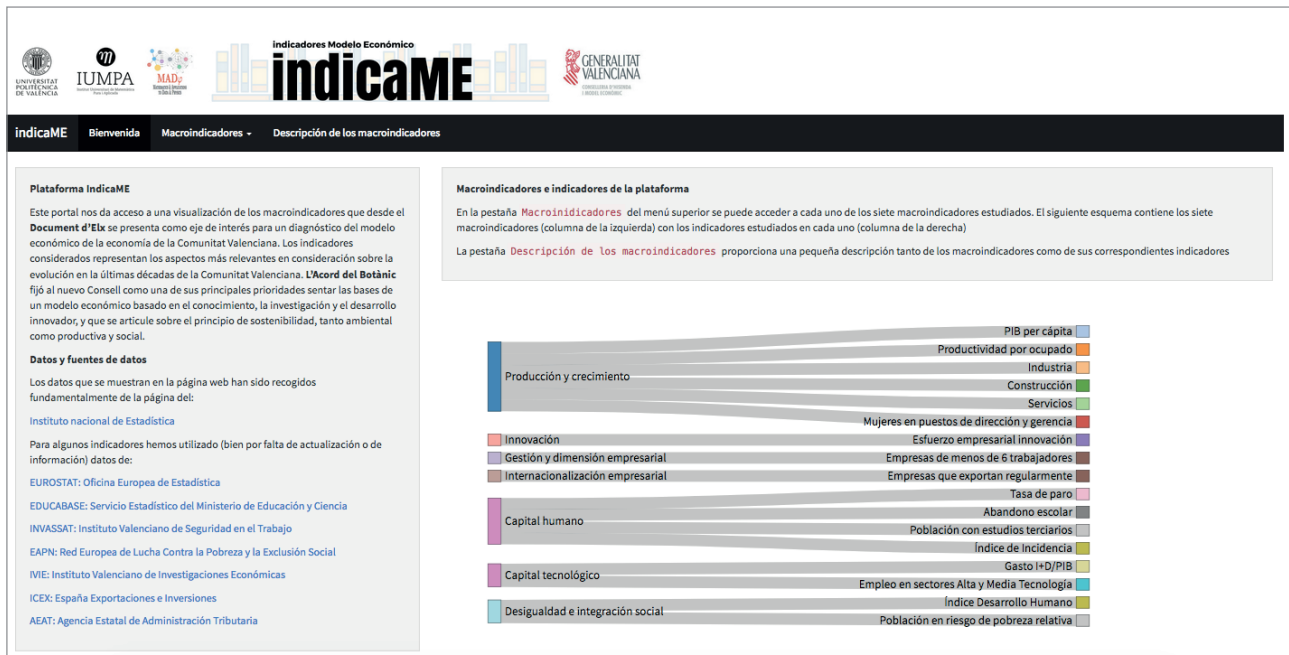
UNIVERSITAT POLITÈCNICA DE VALÈNCIA

IUMPA

MADe

indicadores Modelo Económico
indicaME

GENERALITAT VALENCIANA

indicaME Bienvenida Macroindicadores Descripción de los macroindicadores

Plataforma IndicaME

Este portal nos da acceso a una visualización de los macroindicadores que desde el **Document d'Elx** se presenta como eje de interés para un diagnóstico del modelo económico de la economía de la Comunitat Valenciana. Los indicadores considerados representan los aspectos más relevantes en consideración sobre la evolución en la últimas décadas de la Comunitat Valenciana. **L'Acord del Botànic** fijó al nuevo Consell como una de sus principales prioridades sentar las bases de un modelo económico basado en el conocimiento, la investigación y el desarrollo innovador, y que se articule sobre el principio de sostenibilidad, tanto ambiental como productiva y social.

Datos y fuentes de datos

Los datos que se muestran en la página web han sido recogidos fundamentalmente de la página del:

Instituto nacional de Estadística

Para algunos indicadores hemos utilizado (bien por falta de actualización o de información) datos de:

EUROSTAT: Oficina Europea de Estadística

EDUCABASE: Servicio Estadístico del Ministerio de Educación y Ciencia

INVASSAT: Instituto Valenciano de Seguridad en el Trabajo

EAPN: Red Europea de Lucha Contra la Pobreza y la Exclusión Social

IVIE: Instituto Valenciano de Investigaciones Económicas

ICEX: España Exportaciones e Inversiones

AEAT: Agencia Estatal de Administración Tributaria

Macroindicadores e indicadores de la plataforma

En la pestaña Macroinidicadores del menú superior se puede acceder a cada uno de los siete macroindicadores estudiados. El siguiente esquema contiene los siete macroindicadores (columna de la izquierda) con los indicadores estudiados en cada uno (columna de la derecha)

La pestaña Descripción de los macroindicadores proporciona una pequeña descripción tanto de los macroindicadores como de sus correspondientes indicadores

Producción y crecimiento
Innovación
Gestión y dimensión empresarial
Internacionalización empresarial
Capital humano
Capital tecnológico
Desigualdad e integración social

PIB per cápita
Productividad por ocupado
Industria
Construcción
Servicios
Mujeres en puestos de dirección y gerencia
Esfuerzo empresarial innovación
Empresas de menos de 6 trabajadores
Empresas que exportan regularmente
Tasa de paro
Abandono escolar
Población con estudios terciarios
Índice de Incidencia
Gasto I+D/PIB
Empleo en sectores Alta y Media Tecnología
Índice Desarrollo Humano
Población en riesgo de pobreza relativa